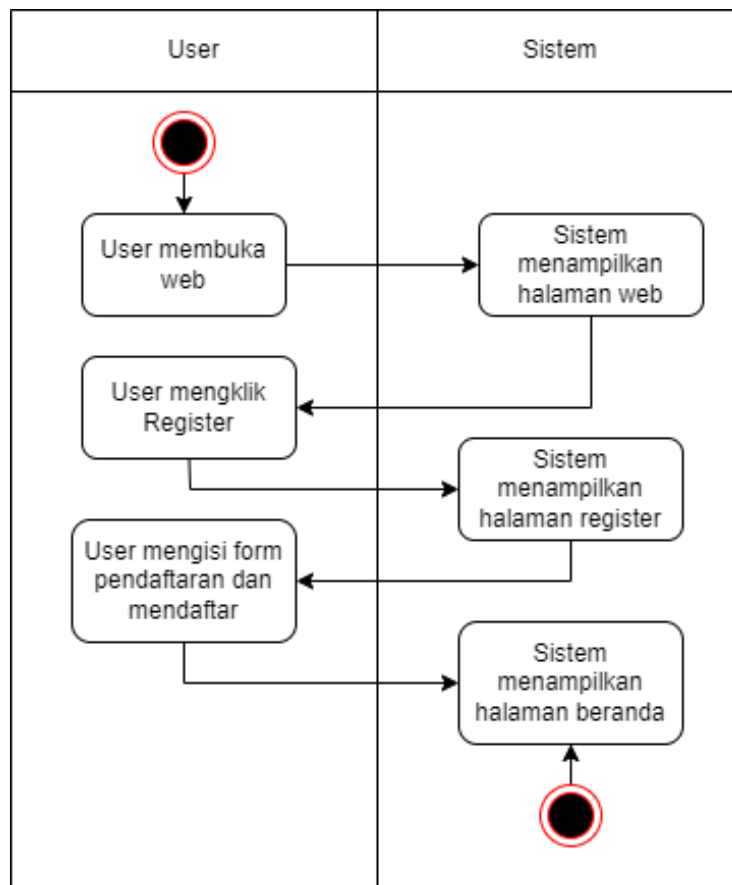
| User | Sistem |
|---|---|

User membuka web

Sistem menampilkan halaman web

User mengklik Register

Sistem menampilkan halaman register

User mengisi form pendaftaran dan mendaftar

Sistem menampilkan halaman beranda